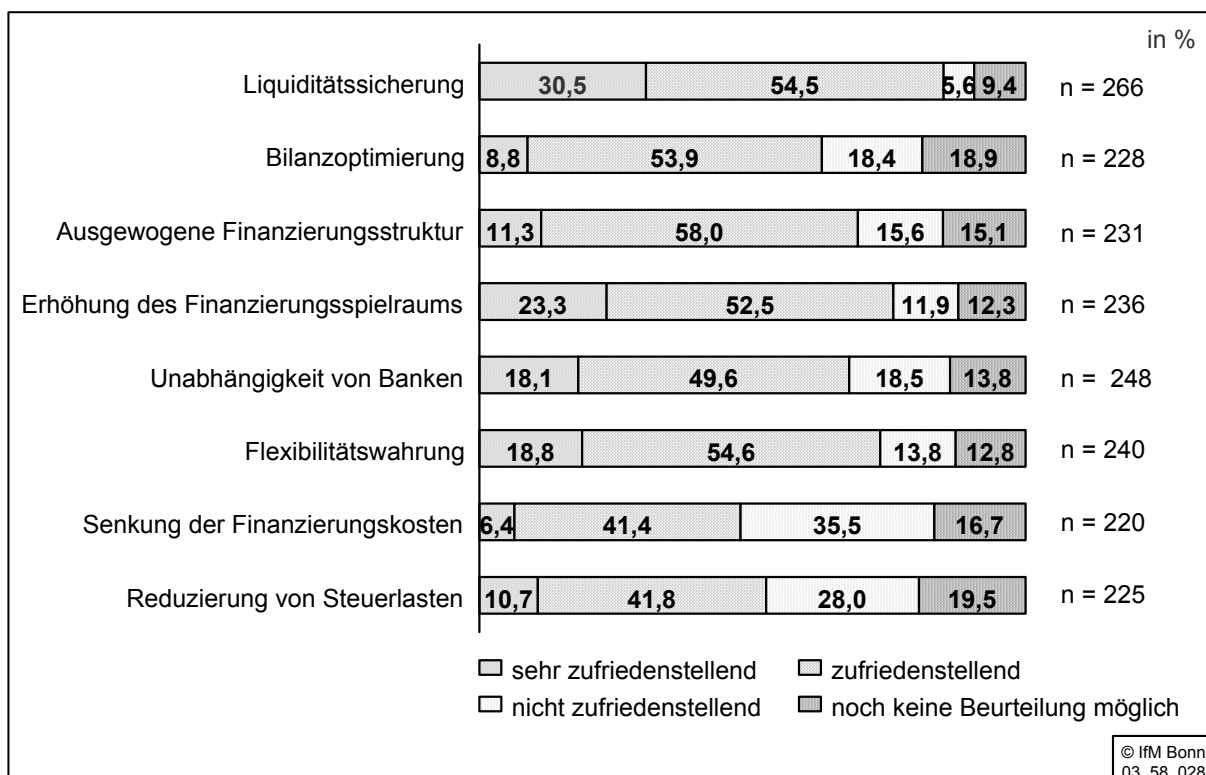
in %

| | | | | | |
|---|---|---|---|---|---|
| Liquiditätssicherung | 30,5 | 54,5 | 5,6 | 9,4 | n = 266 |
| Bilanzoptimierung | 8,8 | 53,9 | 18,4 | 18,9 | n = 228 |
| Ausgewogene Finanzierungsstruktur | 11,3 | 58,0 | 15,6 | 15,1 | n = 231 |
| Erhöhung des Finanzierungsspielraums | 23,3 | 52,5 | 11,9 | 12,3 | n = 236 |
| Unabhängigkeit von Banken | 18,1 | 49,6 | 18,5 | 13,8 | n = 248 |
| Flexibilitätswahrung | 18,8 | 54,6 | 13,8 | 12,8 | n = 240 |
| Senkung der Finanzierungskosten | 6,4 | 41,4 | 35,5 | 16,7 | n = 220 |
| Reduzierung von Steuerlasten | 10,7 | 41,8 | 28,0 | 19,5 | n = 225 |

sehr zufriedenstellend
zufriedenstellend
nicht zufriedenstellend
noch keine Beurteilung möglich

© IfM Bonn
03 58 028